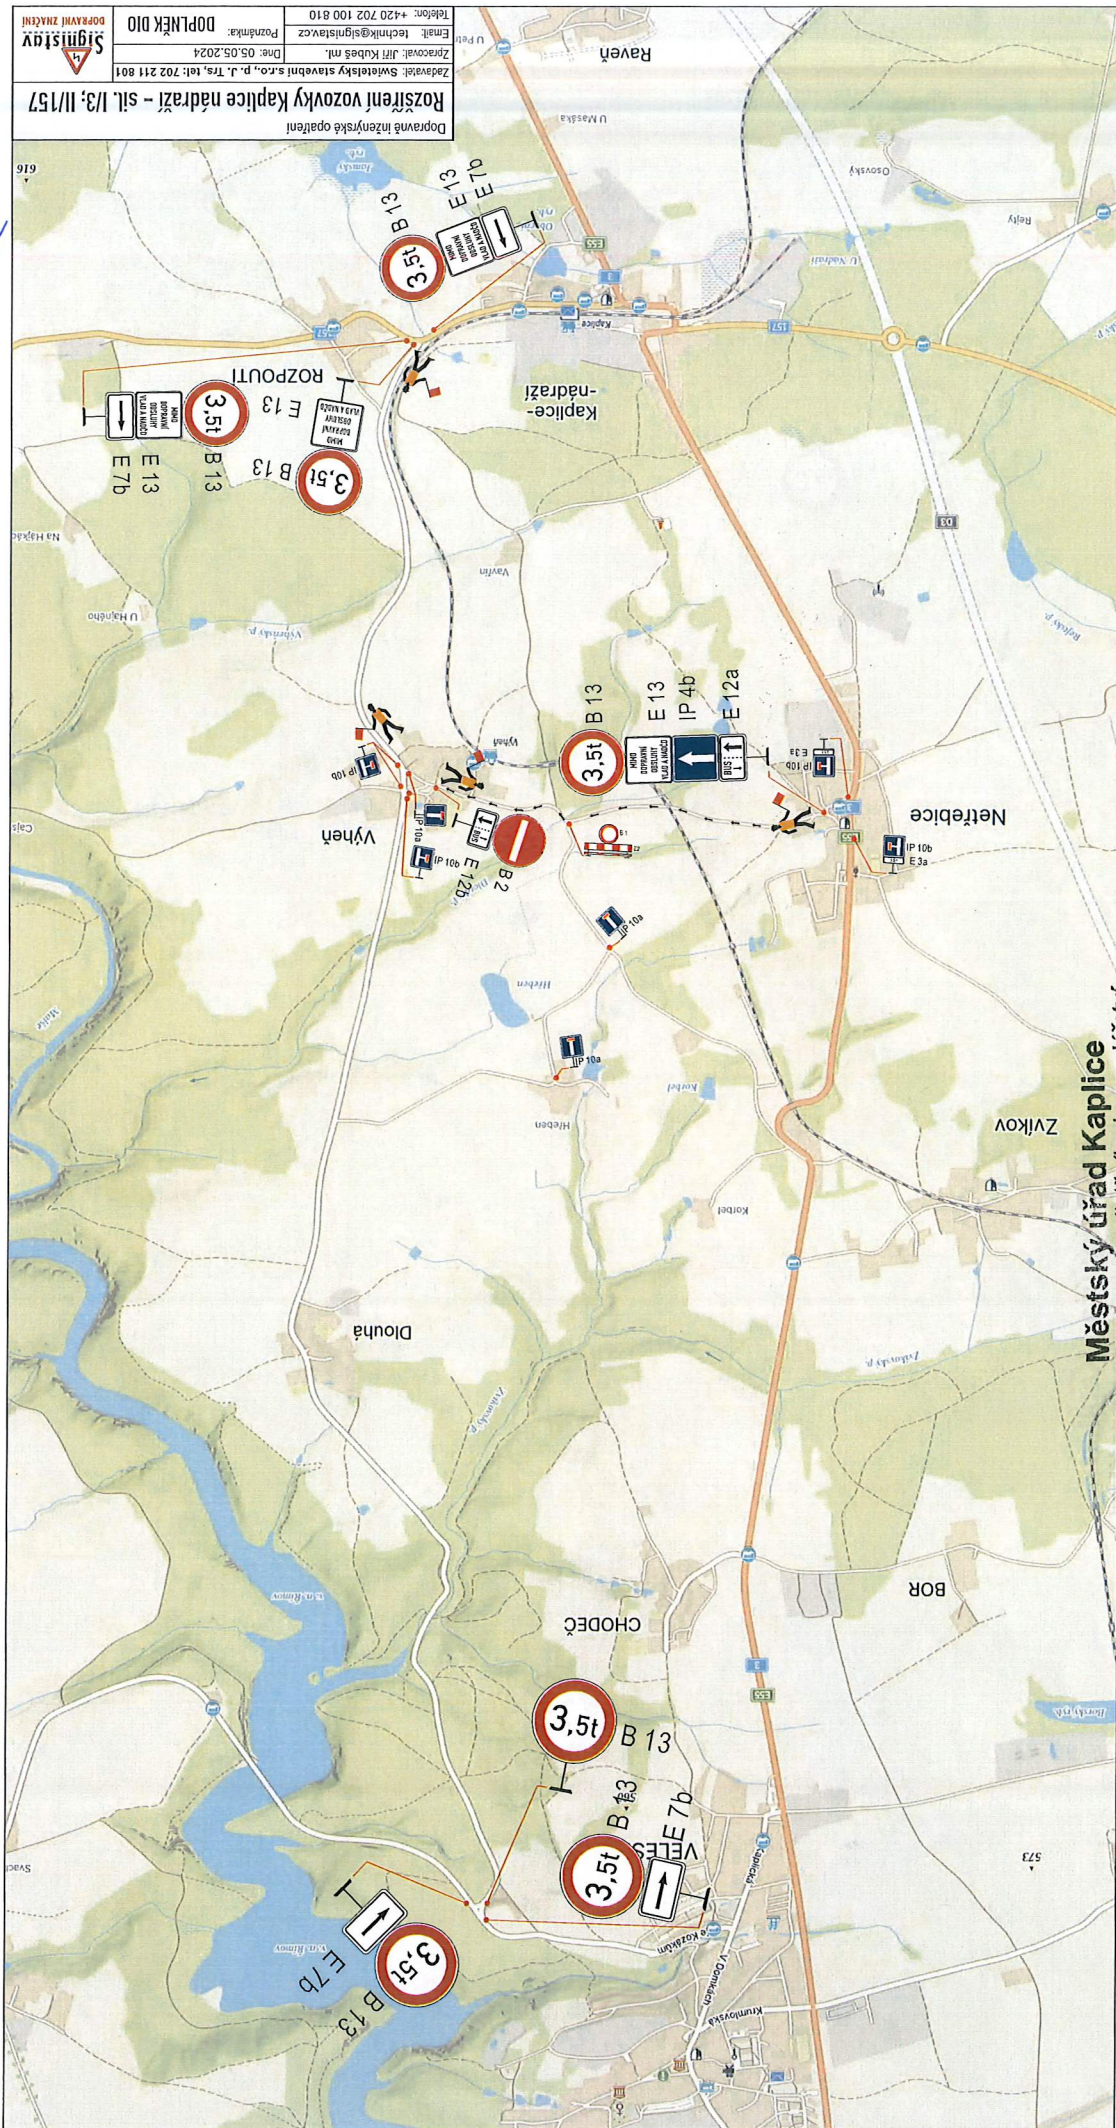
Dopravně inženýrské opatření

Rozšíření vozovky Kaplice nádraží - sil. I/3; II/157

| Zadavatel: | Swietelsky stavební s.r.o., p. J. Trs, tel: 702 211 801 | |
|---|---|---|
| Zpracoval: | Jiří Kubeš ml. | Dne: 05.05.2024 |
| Email: | technik@signistav.cz | Poznámka: |
| Telefon: | +420 702 100 810 | DOPLNĚK DIO |

Signistav DOPRAVNÍ ZNAČENÍ

Raveň

U Mašků

Kaplice-nádraží

3,5t B 13

E 13 E 7b

MIMO DOPRAVNÍ OBSLUHY VLAKU A NÁDRŽÍ

ROZPOUTÍ

E 13

3,5t B 13

E 13 E 7b

Na Hájkách

U Hajného

Vavřín

Výheň

3,5t B 13

E 13 IP 4b E 12a

MIMO DOPRAVNÍ OBSLUHY VLAKU A NÁDRŽÍ

BUS

IP 10b

IP 10a

IP 10b

E 12b

B 2

IP 10a

IP 10a

Netřebice

IP 10b E 3a

IP 10b E 3a

Hřeben

Kotlel

Zvíkov

Dlouhá

BOR

CHODEČ

3,5t B 13

3,5t B 13

VELEŠ

E 7b

3,5t B 13

E 7b

Městský úřad Kaplice

Krumlovská

V Domkách

Kaplická

573

919

Svatá

Malše